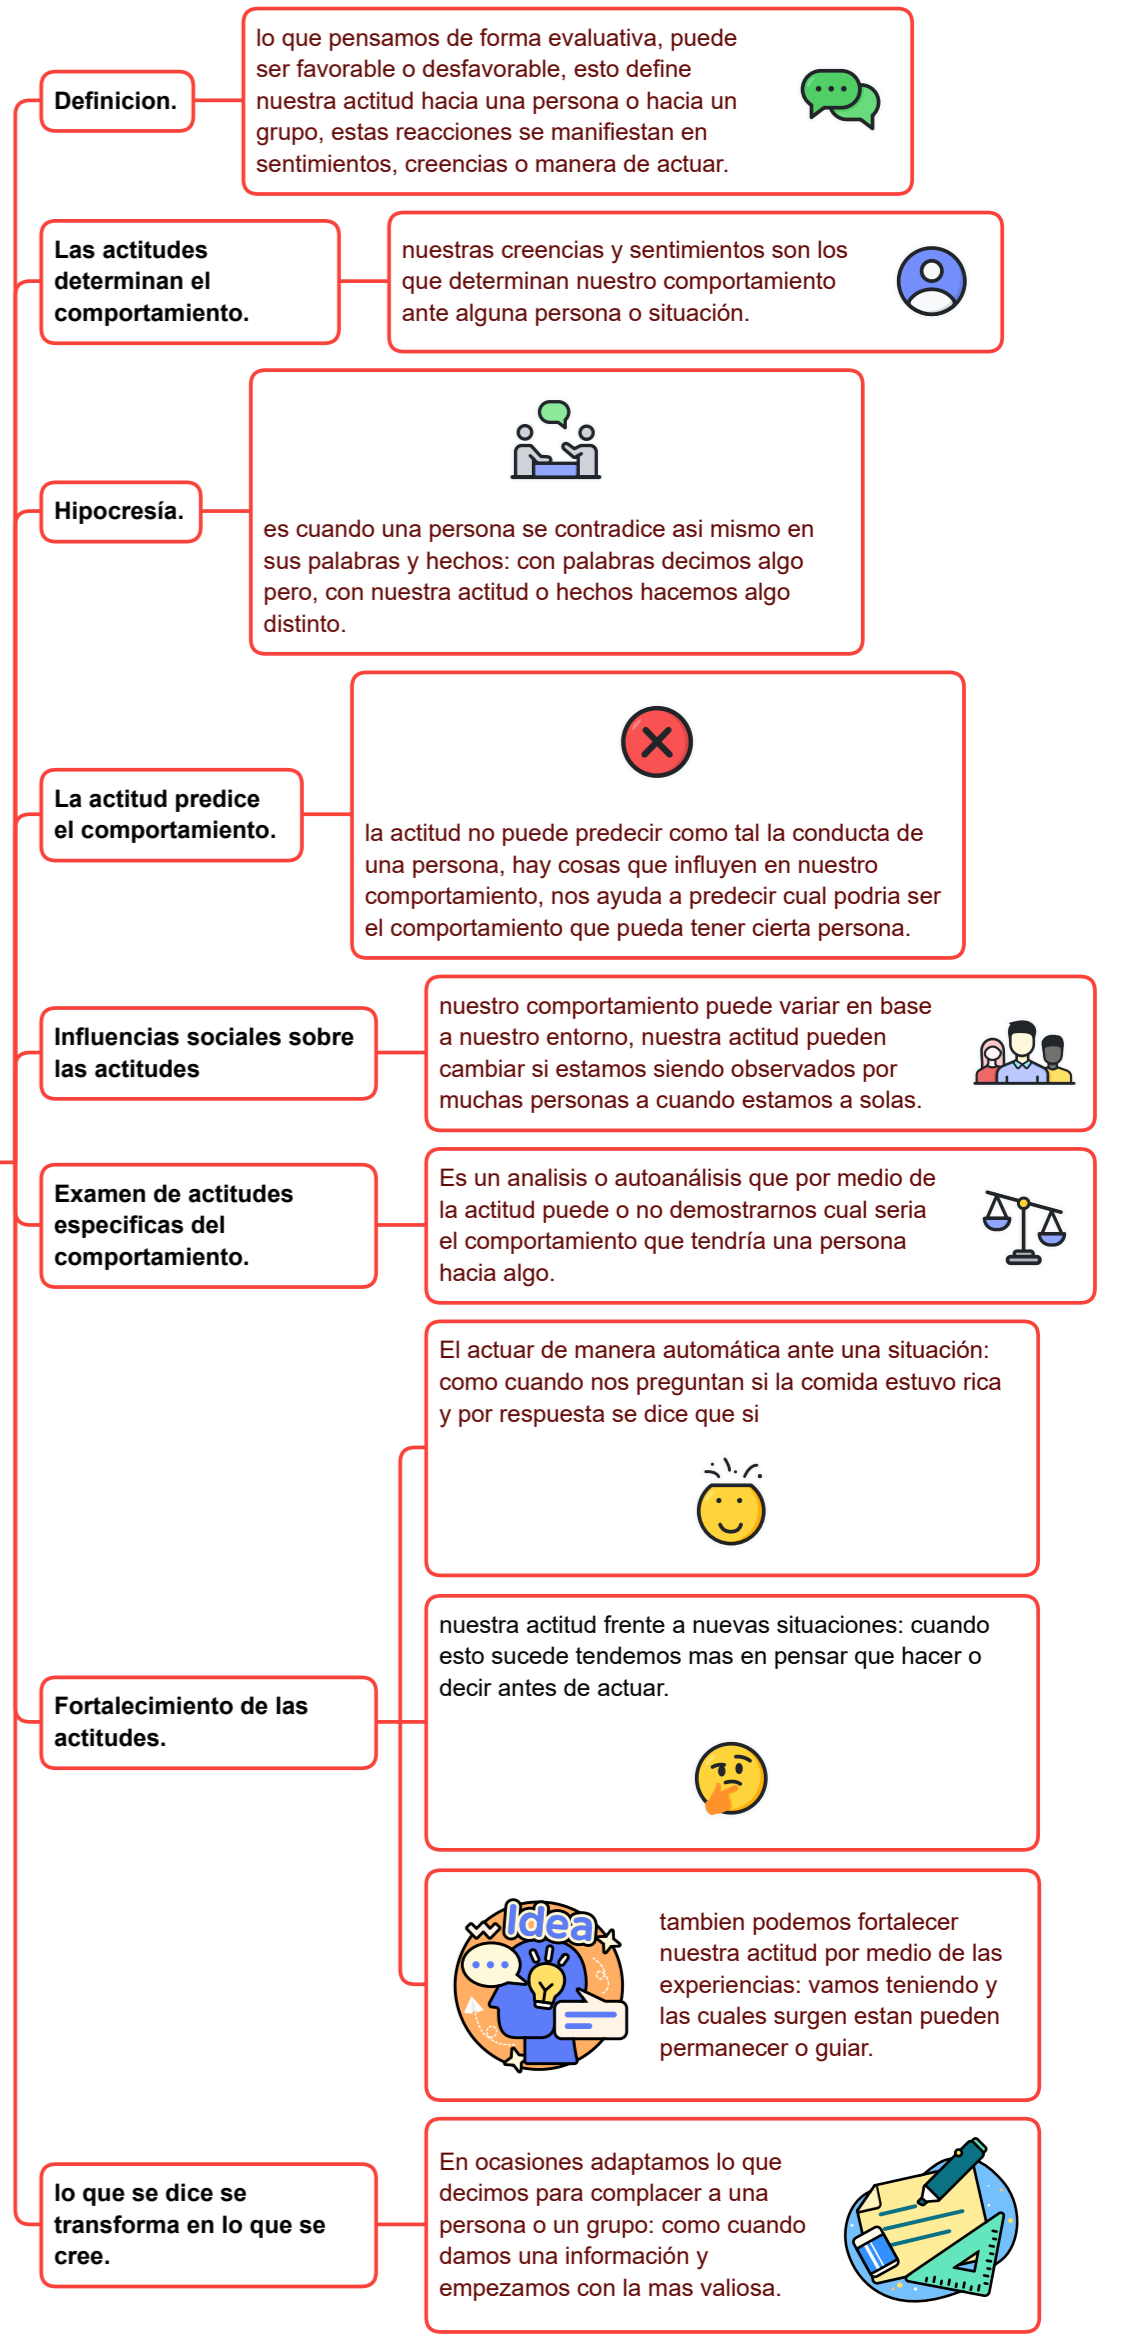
Definicion.

lo que pensamos de forma evaluativa, puede ser favorable o desfavorable, esto define nuestra actitud hacia una persona o hacia un grupo, estas reacciones se manifiestan en sentimientos, creencias o manera de actuar.

Las actitudes determinan el comportamiento.

nuestras creencias y sentimientos son los que determinan nuestro comportamiento ante alguna persona o situación.

Hipocresía.

es cuando una persona se contradice asi mismo en sus palabras y hechos: con palabras decimos algo pero, con nuestra actitud o hechos hacemos algo distinto.

La actitud predice el comportamiento.

la actitud no puede predecir como tal la conducta de una persona, hay cosas que influyen en nuestro comportamiento, nos ayuda a predecir cual podria ser el comportamiento que pueda tener cierta persona.

Influencias sociales sobre las actitudes

nuestro comportamiento puede variar en base a nuestro entorno, nuestra actitud pueden cambiar si estamos siendo observados por muchas personas a cuando estamos a solas.

Examen de actitudes especificas del comportamiento.

Es un analisis o autoanálisis que por medio de la actitud puede o no demostrarnos cual seria el comportamiento que tendría una persona hacia algo.

Fortalecimiento de las actitudes.

El actuar de manera automática ante una situación: como cuando nos preguntan si la comida estuvo rica y por respuesta se dice que si

nuestra actitud frente a nuevas situaciones: cuando esto sucede tendemos mas en pensar que hacer o decir antes de actuar.

Idea

tambien podemos fortalecer nuestra actitud por medio de las experiencias: vamos teniendo y las cuales surgen estan pueden permanecer o guiar.

lo que se dice se transforma en lo que se cree.

En ocasiones adaptamos lo que decimos para complacer a una persona o un grupo: como cuando damos una información y empezamos con la mas valiosa.